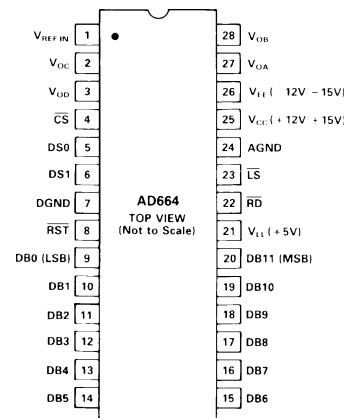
$V_{REF IN}$ 1
$V_{OC}$ 2
$V_{OD}$ 3
$\overline{CS}$ 4
DS0 5
DS1 6
DGND 7
$\overline{RST}$ 8
DB0 (LSB) 9
DB1 10
DB2 11
DB3 12
DB4 13
DB5 14

AD664
TOP VIEW
(Not to Scale)

28 $V_{OB}$
27 $V_{OA}$
26 $V_{EE}$ ( 12V – 15V)
25 $V_{CC}$ ( + 12V + 15V)
24 AGND
23 $\overline{LS}$
22 $\overline{RD}$
21 $V_{LL}$ ( + 5V)
20 DB11 (MSB)
19 DB10
18 DB9
17 DB8
16 DB7
15 DB6